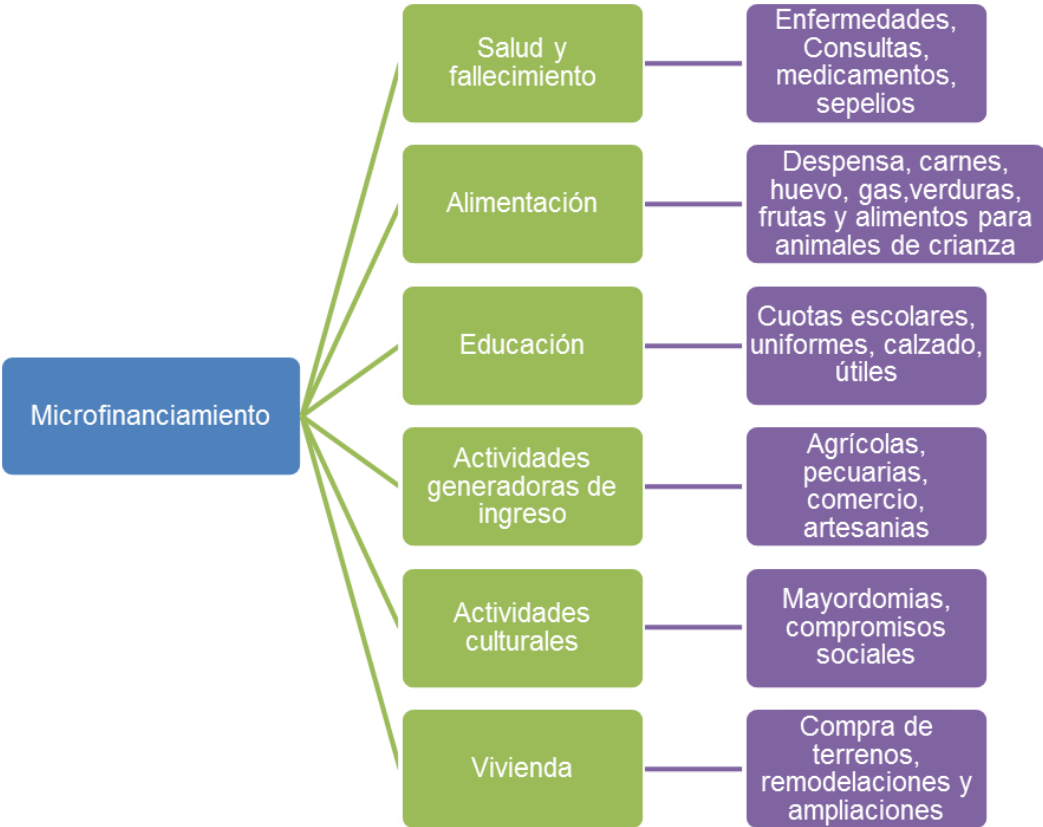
Microfinanciamiento

Salud y fallecimiento

Enfermedades, Consultas, medicamentos, sepelios

Alimentación

Despensa, carnes, huevo, gas,verduras, frutas y alimentos para animales de crianza

Educación

Cuotas escolares, uniformes, calzado, útiles

Actividades generadoras de ingreso

Agrícolas, pecuarias, comercio, artesanias

Actividades culturales

Mayordomias, compromisos sociales

Vivienda

Compra de terrenos, remodelaciones y ampliaciones